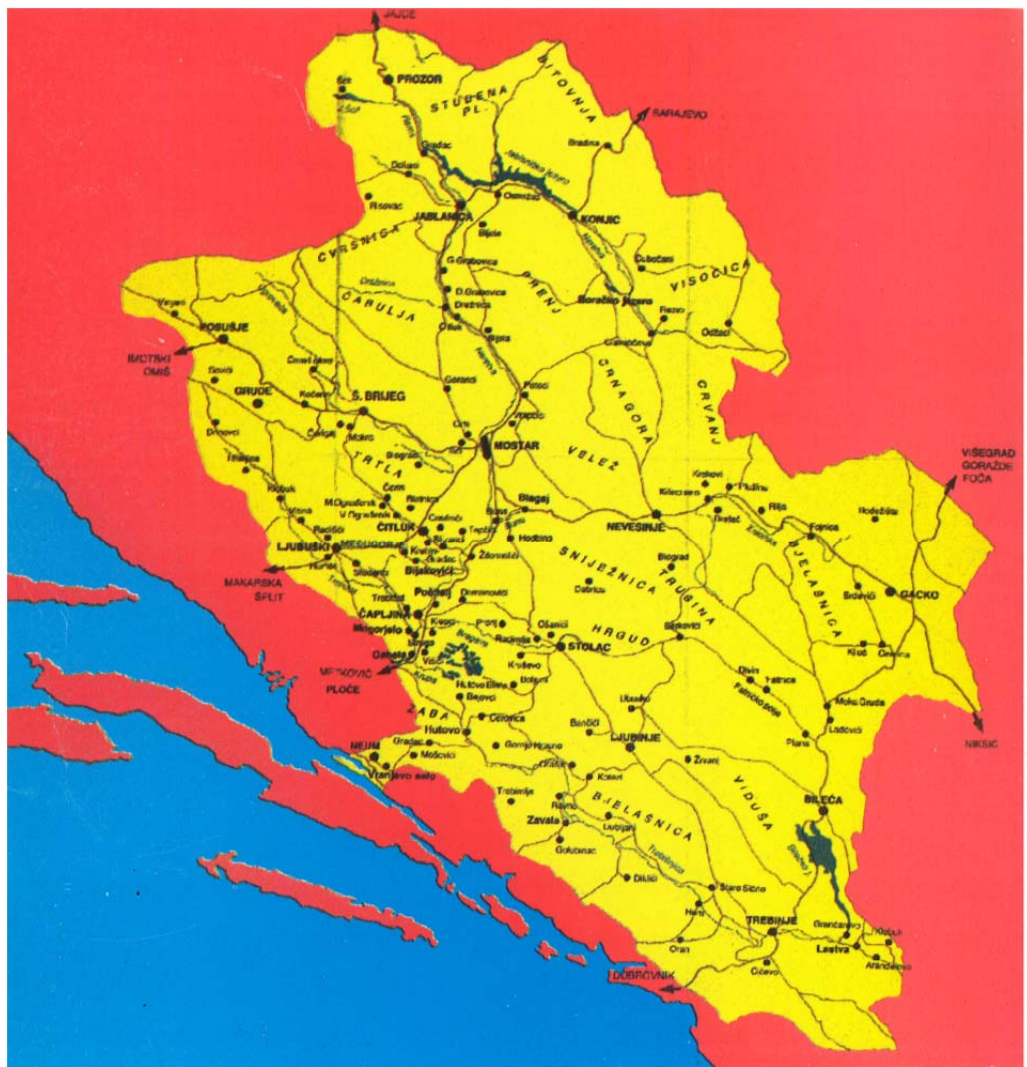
JAJCE
PROZOR
STUDENA PL.
BITOVNJA
SARAJEVO
Gradac
Bradina
Doljani
Ostrožac
KONJIC
Risovac
JABLANICA
Bijela
ČVRSNICA
G.Grabovica
PRENJ
VISOČICA
ČABULJA
D.Grabovica
Boračko jezero
Drežnica
Vrgorac
POSUŠJE
IMOTSKI OMIŠ
GRUDE
Ćitluk
Bijela
Neretva
Potoci
CRNAGORA
CRVANJ
Š. BRIJEG
Kočerin
Mokro
TRTLA
MOSTAR
VELEŽ
VIŠEGRAD GORAŽDE FOČA
Čerin
Blagaj
ČITLUK
NEVESINJE
Kifino selo
Fojnica
Hodbina
MEĐUGORJE
LJUBUŠKI
Bijakovići
Žitomislići
SNIJEŽNICA
TRUSINA
BJELAŠNICA
GACKO
MAKARSKA SPLIT
Biograd
Dabrica
ČAPLJINA
Počitelj
Domanovići
HRGUD
Metković
Gabela
Ošanići
STOLAC
Kruševo
METKOVIĆ PLOČE
Hutovo Blato
Bjelojevići
Divin
ZABA
Hutovo
Berkovići
Fatničko polje
NEUM
Gradac
LJUBINJE
NIKŠIĆ
Vranjevo selo
Trebimlja
VIDUŠA
BIJELAŠNICA
Zavala
Ravno
BILEĆA
Golubinac
Dubljani
Trebišnjica
TREBINJE
Staro Slano
Lastva
Orah
DUBROVNIK